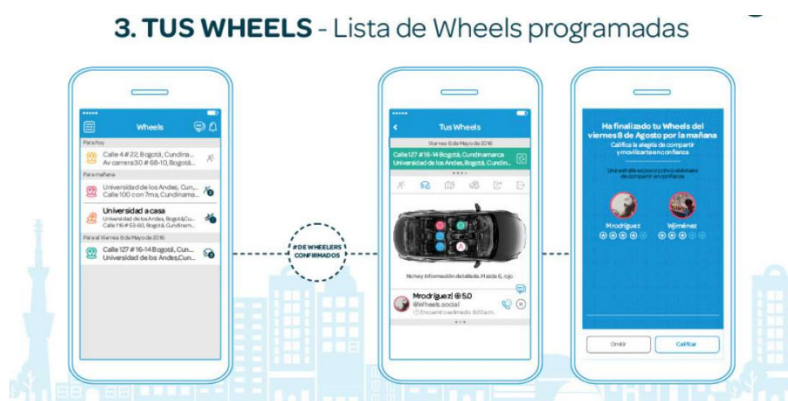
3. TUS WHEELS - Lista de Wheels programadas

Wheels

Para hoy

Calle 4 # 22, Bogotá, Cundina...
Av carrera 30 # 68-10, Bogotá...

Para mañana

Universidad de los Andes, Cun...
Calle 100 con 7ma, Cundina...

Universidad a casa
Universidad de los Andes, Bogotá,Cun...
Calle 116 # 53-60, Bogotá, Cundinamarca

Para el Viernes 8 de Mayo de 2016

Calle 127 # 16-14 Bogotá, Cundina...
Universidad de los Andes,Cun...

# DE WHEELERS CONFIRMADOS

Tus Wheels

Viernes 8 de Mayo de 2016

Calle 127 # 16-14 Bogotá, Cundinamarca
Universidad de los Andes, Bogotá, Cundinamarca

No hay información del vehículo. Mazda 6, rojo

Mrodriguez | 5.0
@Wheels.social
Encuentro estimado 8:00 a.m.

Ha finalizado tu Wheels del viernes 8 de Agosto por la mañana

Califica la alegría de compartir y movilizarte en confianza

Una estrella es poco y cinco estrellas es compartir en confianza

Mrodriguez

Mjiménez

Omitir

Calificar